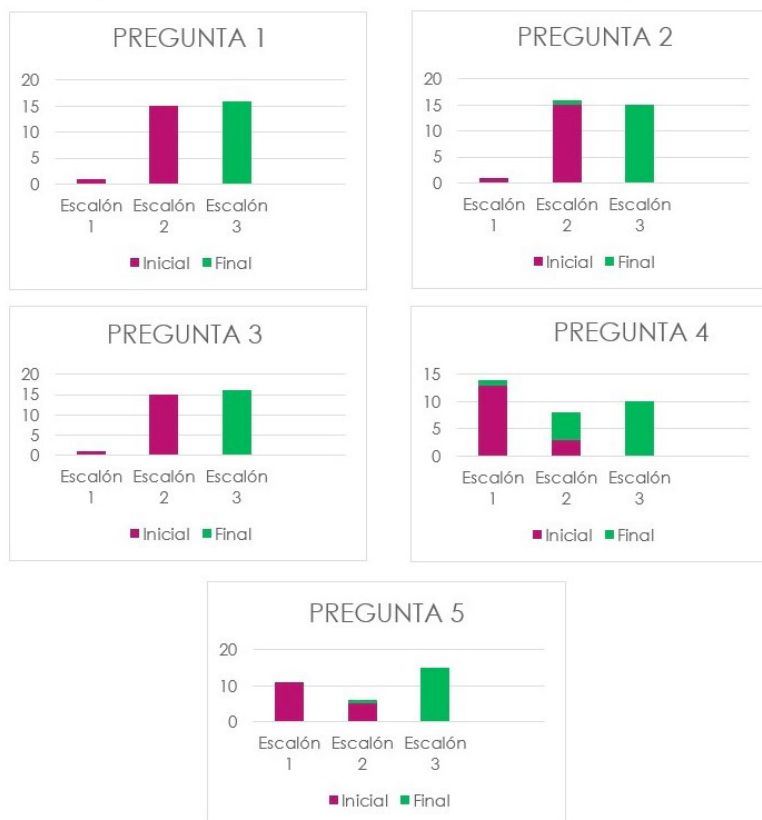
PREGUNTA 1

20
15
10
5
0

Escalón 1 Escalón 2 Escalón 3

Inicial Final

PREGUNTA 2

20
15
10
5
0

Escalón 1 Escalón 2 Escalón 3

Inicial Final

PREGUNTA 3

20
15
10
5
0

Escalón 1 Escalón 2 Escalón 3

Inicial Final

PREGUNTA 4

15
10
5
0

Escalón 1 Escalón 2 Escalón 3

Inicial Final

PREGUNTA 5

20
10
0

Escalón 1 Escalón 2 Escalón 3

Inicial Final